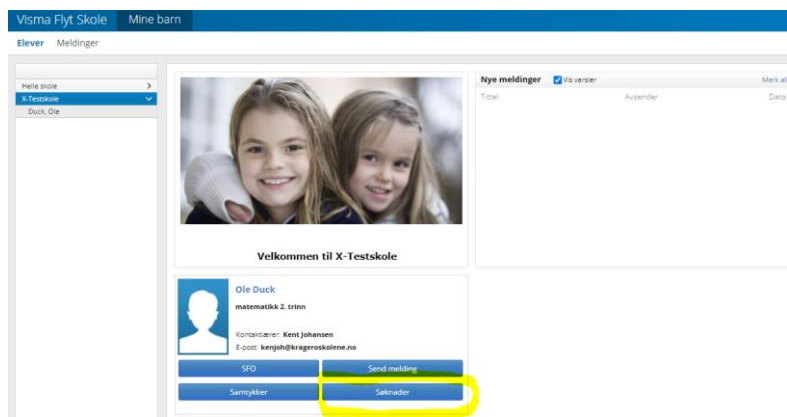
Visma Flyt Skole
Mine barn

Elever
Meldinger

Hele skole
X-Testskole
Duck, Ole

Velkommen til X-Testskole

Nye meldinger
Vis varsler
Merk al
Tittel
Avsender
Dato

Ole Duck
matematikk 2. trinn
Kontaktlærer: Kent Johansen
E-post: kenjoh@krageroskolene.no

SFO
Send melding
Samtykker
Søknader